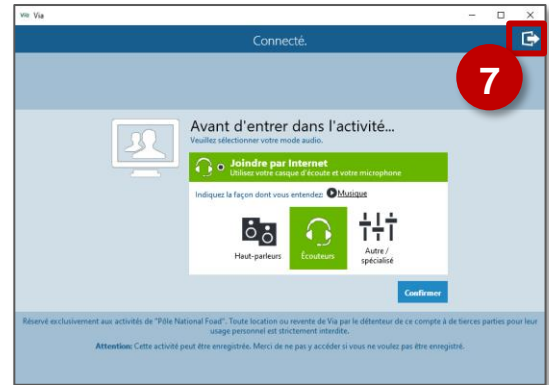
Via Via

Connecté.

7

Avant d'entrer dans l'activité...
Veuillez sélectionner votre mode audio.

Joindre par Internet
Utilisez votre casque d'écoute et votre microphone

Indiquez la façon dont vous entendez Musique

Haut-parleurs

Écouteurs

Autre / spécialisé

Confirmer

Réservé exclusivement aux activités de "Pôle National Foad". Toute location ou revente de Via par le détenteur de ce compte à de tierces parties pour leur usage personnel est strictement interdite.

Attention: Cette activité peut être enregistrée. Merci de ne pas y accéder si vous ne voulez pas être enregistré.